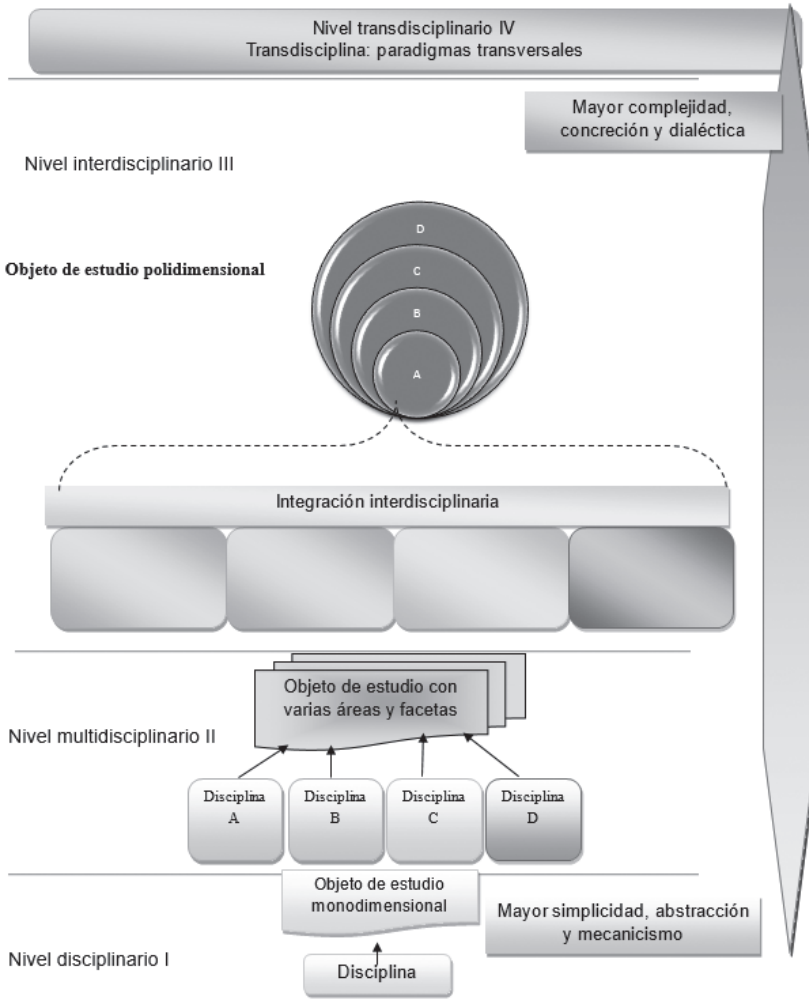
Nivel transdisciplinario IV
Transdisciplina: paradigmas transversales

Mayor complejidad, concreción y dialéctica

Nivel interdisciplinario III

Objeto de estudio polidimensional

D
C
B
A

Integración interdisciplinaria

Objeto de estudio con varias áreas y facetas

Nivel multidisciplinario II

Disciplina A
Disciplina B
Disciplina C
Disciplina D

Objeto de estudio monodimensional

Mayor simplicidad, abstracción y mecanicismo

Nivel disciplinario I

Disciplina